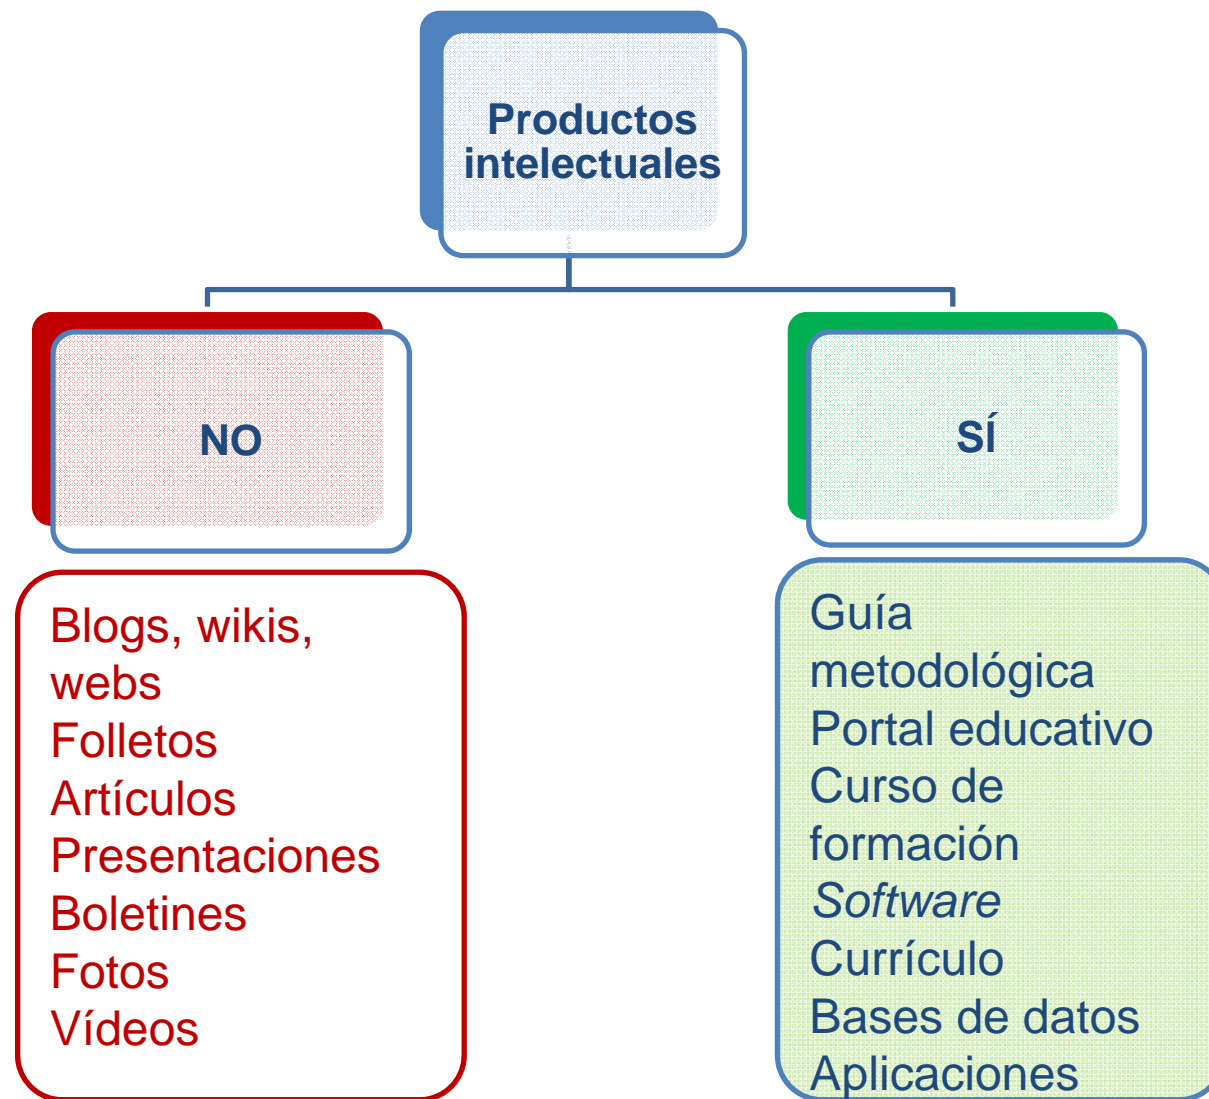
Productos intelectuales

NO

SÍ

Blogs, wikis, webs
Folletos
Artículos
Presentaciones
Boletines
Fotos
Vídeos

Guía metodológica
Portal educativo
Curso de formación
*Software*
Currículo
Bases de datos
Aplicaciones